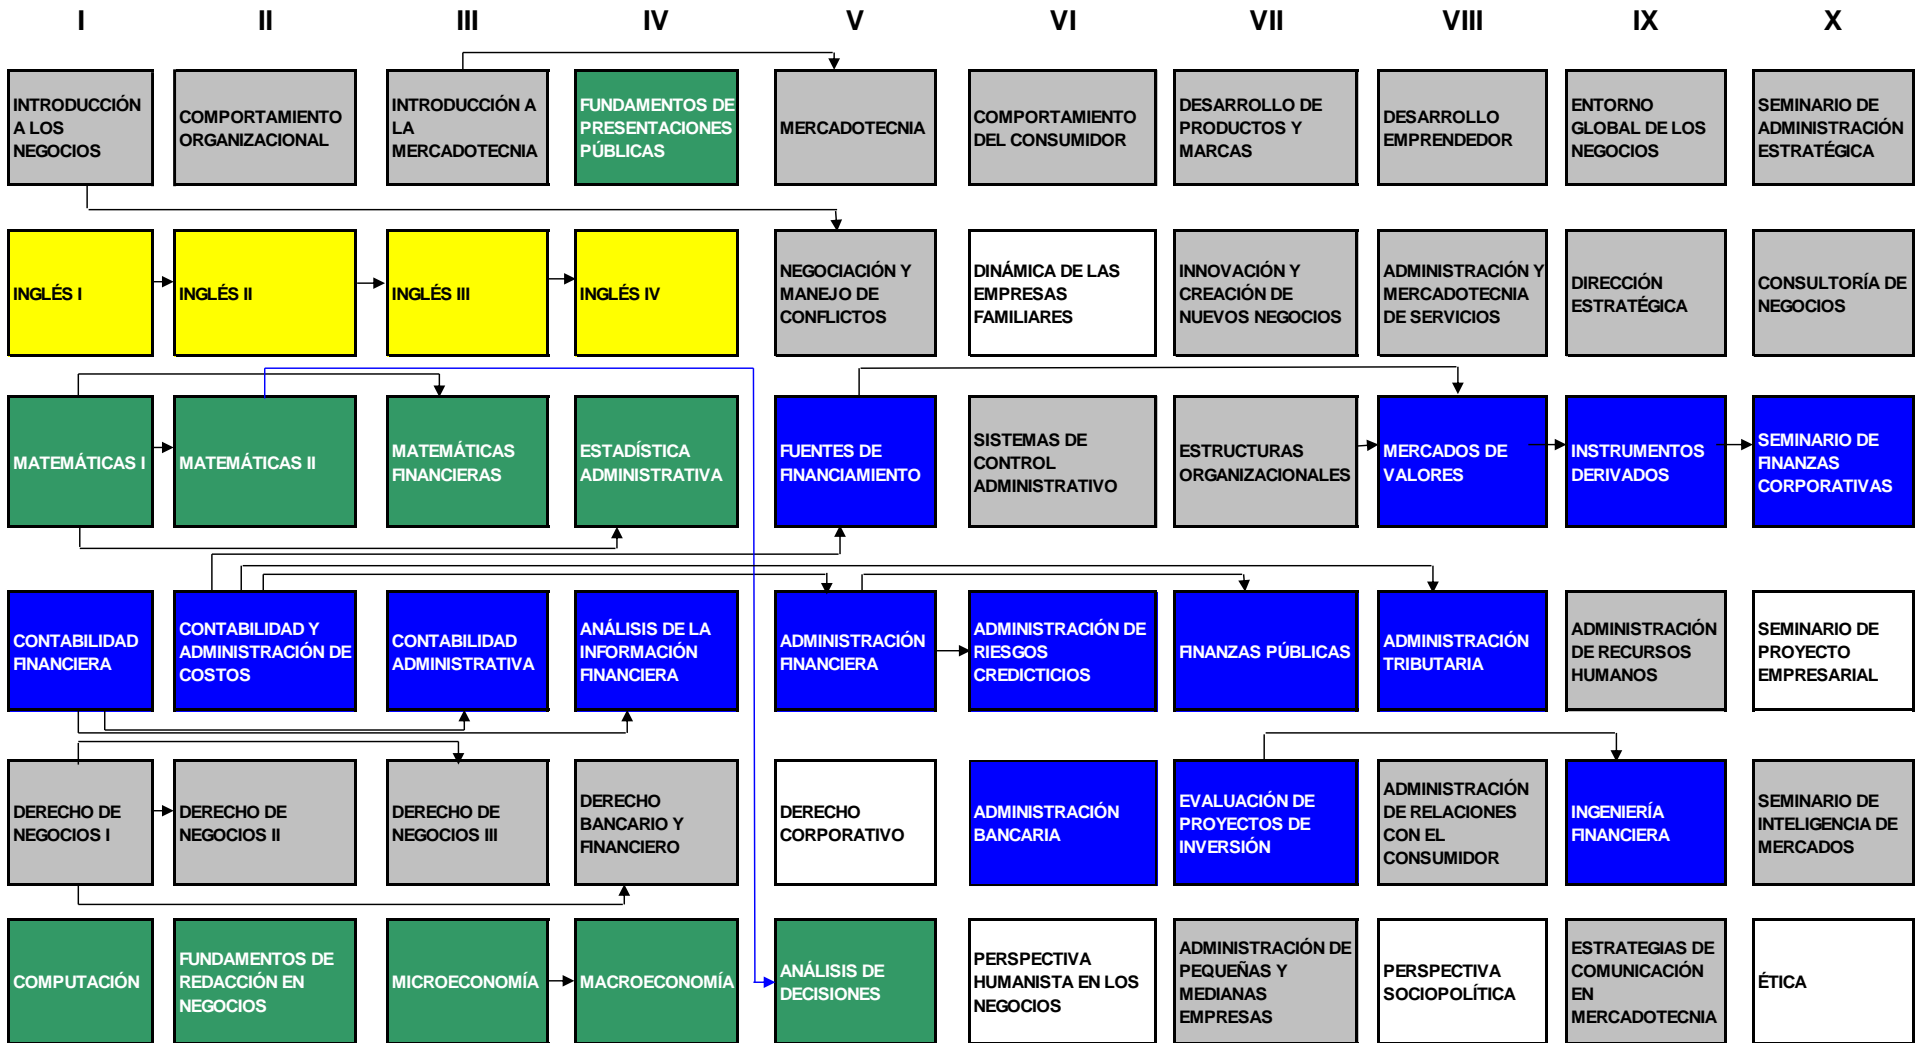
| I | II | III | IV | V | VI | VII | VIII | IX | X |
|---|---|---|---|---|---|---|---|---|---|
| INTRODUCCIÓN A LOS NEGOCIOS | COMPORTAMIENTO ORGANIZACIONAL | INTRODUCCIÓN A LA MERCADOTECNIA | FUNDAMENTOS DE PRESENTACIONES PÚBLICAS | MERCADOTECNIA | COMPORTAMIENTO DEL CONSUMIDOR | DESARROLLO DE PRODUCTOS Y MARCAS | DESARROLLO EMPRENDEDOR | ENTORNO GLOBAL DE LOS NEGOCIOS | SEMINARIO DE ADMINISTRACIÓN ESTRATÉGICA |
| INGLÉS I | INGLÉS II | INGLÉS III | INGLÉS IV | NEGOCIACIÓN Y MANEJO DE CONFLICTOS | DINÁMICA DE LAS EMPRESAS FAMILIARES | INNOVACIÓN Y CREACIÓN DE NUEVOS NEGOCIOS | ADMINISTRACIÓN Y MERCADOTECNIA DE SERVICIOS | DIRECCIÓN ESTRATÉGICA | CONSULTORÍA DE NEGOCIOS |
| MATEMÁTICAS I | MATEMÁTICAS II | MATEMÁTICAS FINANCIERAS | ESTADÍSTICA ADMINISTRATIVA | FUENTES DE FINANCIAMIENTO | SISTEMAS DE CONTROL ADMINISTRATIVO | ESTRUCTURAS ORGANIZACIONALES | MERCADOS DE VALORES | INSTRUMENTOS DERIVADOS | SEMINARIO DE FINANZAS CORPORATIVAS |
| CONTABILIDAD FINANCIERA | CONTABILIDAD Y ADMINISTRACIÓN DE COSTOS | CONTABILIDAD ADMINISTRATIVA | ANÁLISIS DE LA INFORMACIÓN FINANCIERA | ADMINISTRACIÓN FINANCIERA | ADMINISTRACIÓN DE RIESGOS CREDICTICIOS | FINANZAS PÚBLICAS | ADMINISTRACIÓN TRIBUTARIA | ADMINISTRACIÓN DE RECURSOS HUMANOS | SEMINARIO DE PROYECTO EMPRESARIAL |
| DERECHO DE NEGOCIOS I | DERECHO DE NEGOCIOS II | DERECHO DE NEGOCIOS III | DERECHO BANCARIO Y FINANCIERO | DERECHO CORPORATIVO | ADMINISTRACIÓN BANCARIA | EVALUACIÓN DE PROYECTOS DE INVERSIÓN | ADMINISTRACIÓN DE RELACIONES CON EL CONSUMIDOR | INGENIERÍA FINANCIERA | SEMINARIO DE INTELIGENCIA DE MERCADOS |
| COMPUTACIÓN | FUNDAMENTOS DE REDACCIÓN EN NEGOCIOS | MICROECONOMÍA | MACROECONOMÍA | ANÁLISIS DE DECISIONES | PERSPECTIVA HUMANISTA EN LOS NEGOCIOS | ADMINISTRACIÓN DE PEQUEÑAS Y MEDIANAS EMPRESAS | PERSPECTIVA SOCIOPOLÍTICA | ESTRATEGIAS DE COMUNICACIÓN EN MERCADOTECNIA | ÉTICA |